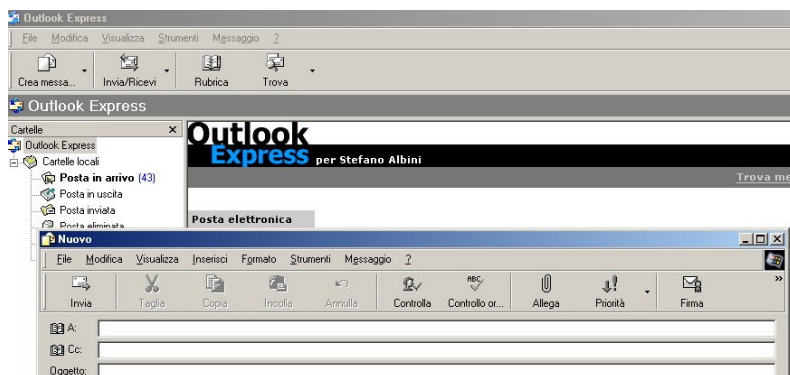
Outlook Express

File Modifica Visualizza Strumenti Messaggio ?

Crea messa... Invia/Ricevi Rubrica Trova

Outlook Express

Cartelle ×

Outlook Express
Cartelle locali
Posta in arrivo (43)
Posta in uscita
Posta inviata
Posta eliminata

Outlook
Express per Stefano Albini

Trova me

Posta elettronica

Nuovo

File Modifica Visualizza Inserisci Formato Strumenti Messaggio ?

Invia Taglia Copia Incolla Annulla Controlla Controllo or... Allega Priorità Firma

A:
Cc:
Oggetto: